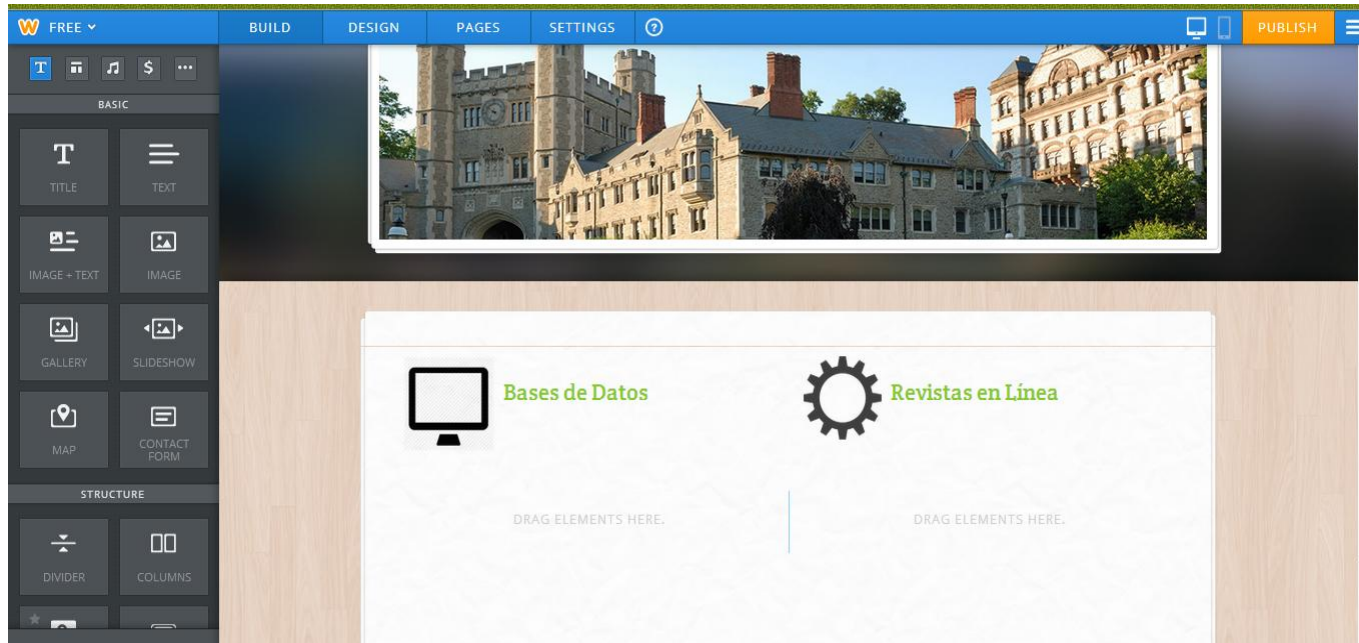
FREE

BUILD DESIGN PAGES SETTINGS ?

PUBLISH

T $ ...

BASIC

TITLE
TEXT
IMAGE + TEXT
IMAGE
GALLERY
SLIDESHOW
MAP
CONTACT FORM

STRUCTURE

DIVIDER
COLUMNS

Bases de Datos

Revistas en Línea

DRAG ELEMENTS HERE.

DRAG ELEMENTS HERE.